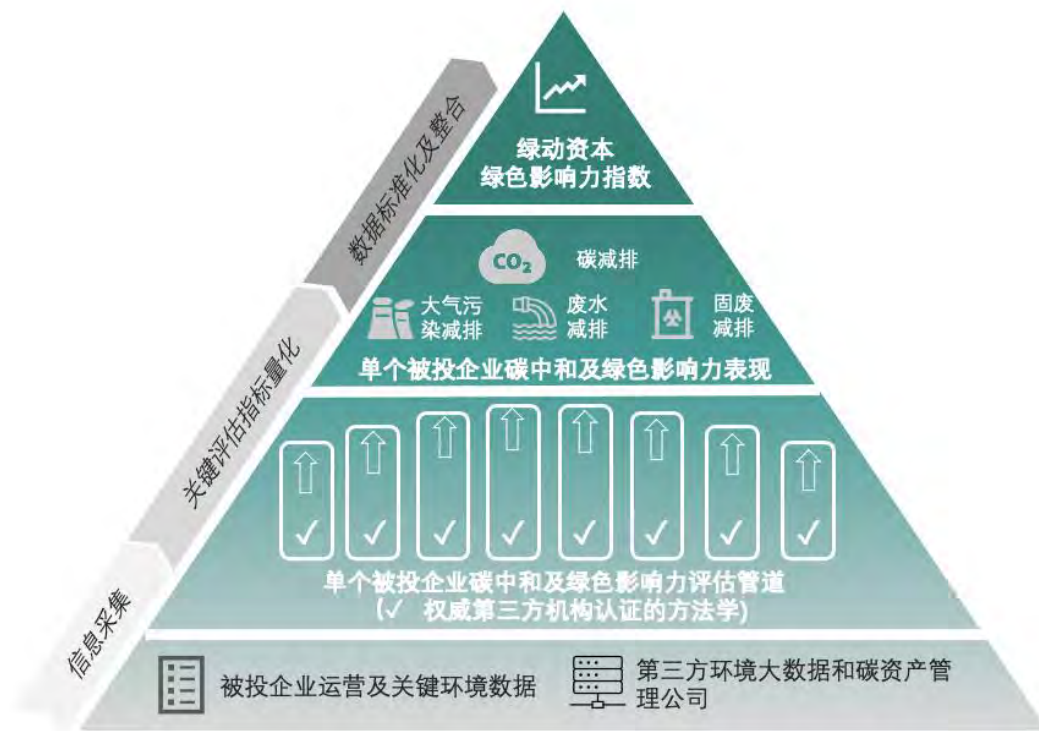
数据标准化及整合

关键评估指标量化

信息采集

绿动资本
绿色影响力指数

$CO_2$

碳减排

大气污染减排

废水减排

固废减排

单个被投企业碳中和及绿色影响力表现

✓ ✓ ✓ ✓ ✓ ✓ ✓ ✓

单个被投企业碳中和及绿色影响力评估管道
（✓ 权威第三方机构认证的方法学）

被投企业运营及关键环境数据

第三方环境大数据和碳资产管理公司